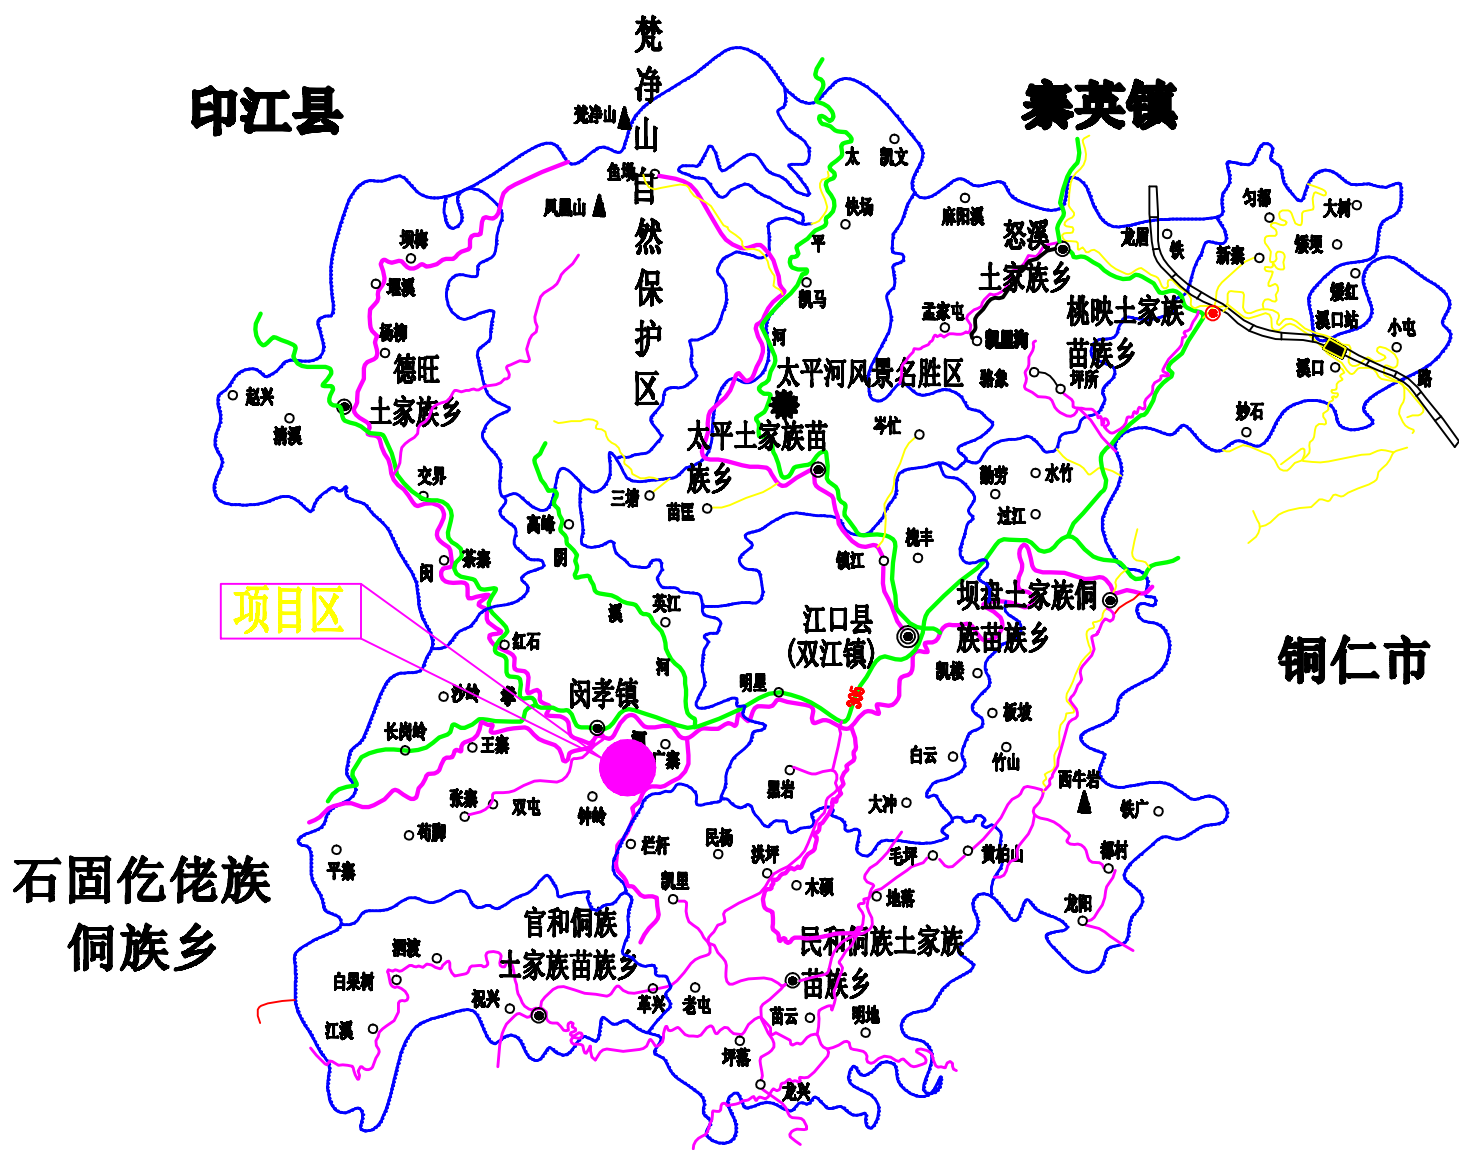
印江县

梵净山自然保护区

寨英镇

铜仁市

石固仡佬族侗族乡

梵净山
鱼坳
凤凰山
坝梅
堰溪
杨柳
德旺土家族乡
赵兴
清溪
交界
闵
茶寨
红石
太
凯文
快场
平
凯马
河
庙阳溪
怒溪土家族乡
孟家屯
凯鹏
骆象
坪所
桃映土家族苗族乡
龙屋
铁
新寨
匀都
大树
领现
镇红
溪口站
小屯
溪口
路
砂石
太平河风景名胜区
太平土家族苗族乡
岑忙
三猪
苗匡
高岭
阴
溪
英江
河
镇江
槐丰
勤劳
水竹
过江
坝盘土家族侗族苗族乡
江口县(双江镇)
凯模
板坡
竹山
白云
大冲
西牛岩
铁广
都村
龙阳
黄柏山
毛坪
地落
木硕
洪坪
民场
凯里
栏杆
明星
墨岩
闵孝镇
沙岭
长岗岭
王寨
河
广寨
张寨
双屯
钟岭
荷脚
平寨
官和侗族土家族苗族乡
民和侗族土家族苗族乡
白果树
江溪
祝兴
草坡
革兴
老屯
苗云
明地
坪落
龙兴
项目区